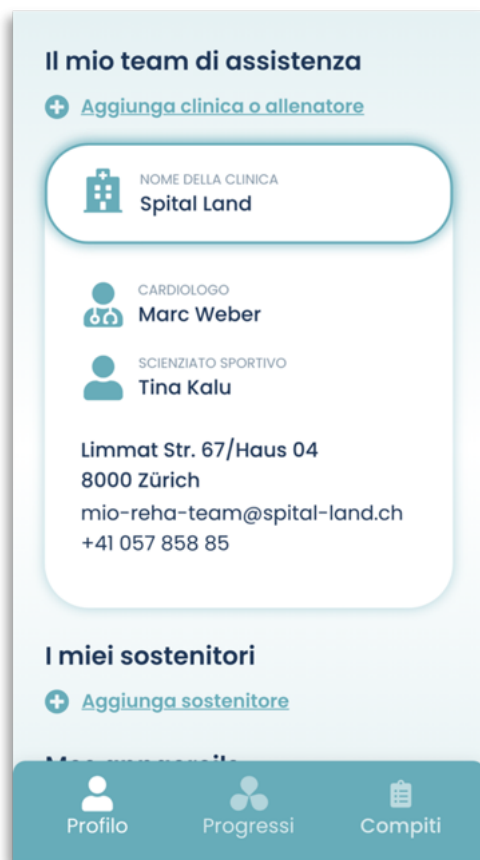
Il mio team di assistenza

Aggiunga clinica o allenatore

NOME DELLA CLINICA
Spital Land

CARDIOLOGO
Marc Weber

SCIENZIATO SPORTIVO
Tina Kalu

Limmat Str. 67/Haus 04
8000 Zürich
mio-reha-team@spital-land.ch
+41 057 858 85

I miei sostenitori

Aggiunga sostenitore

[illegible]

Profilo
Progressi
Compiti